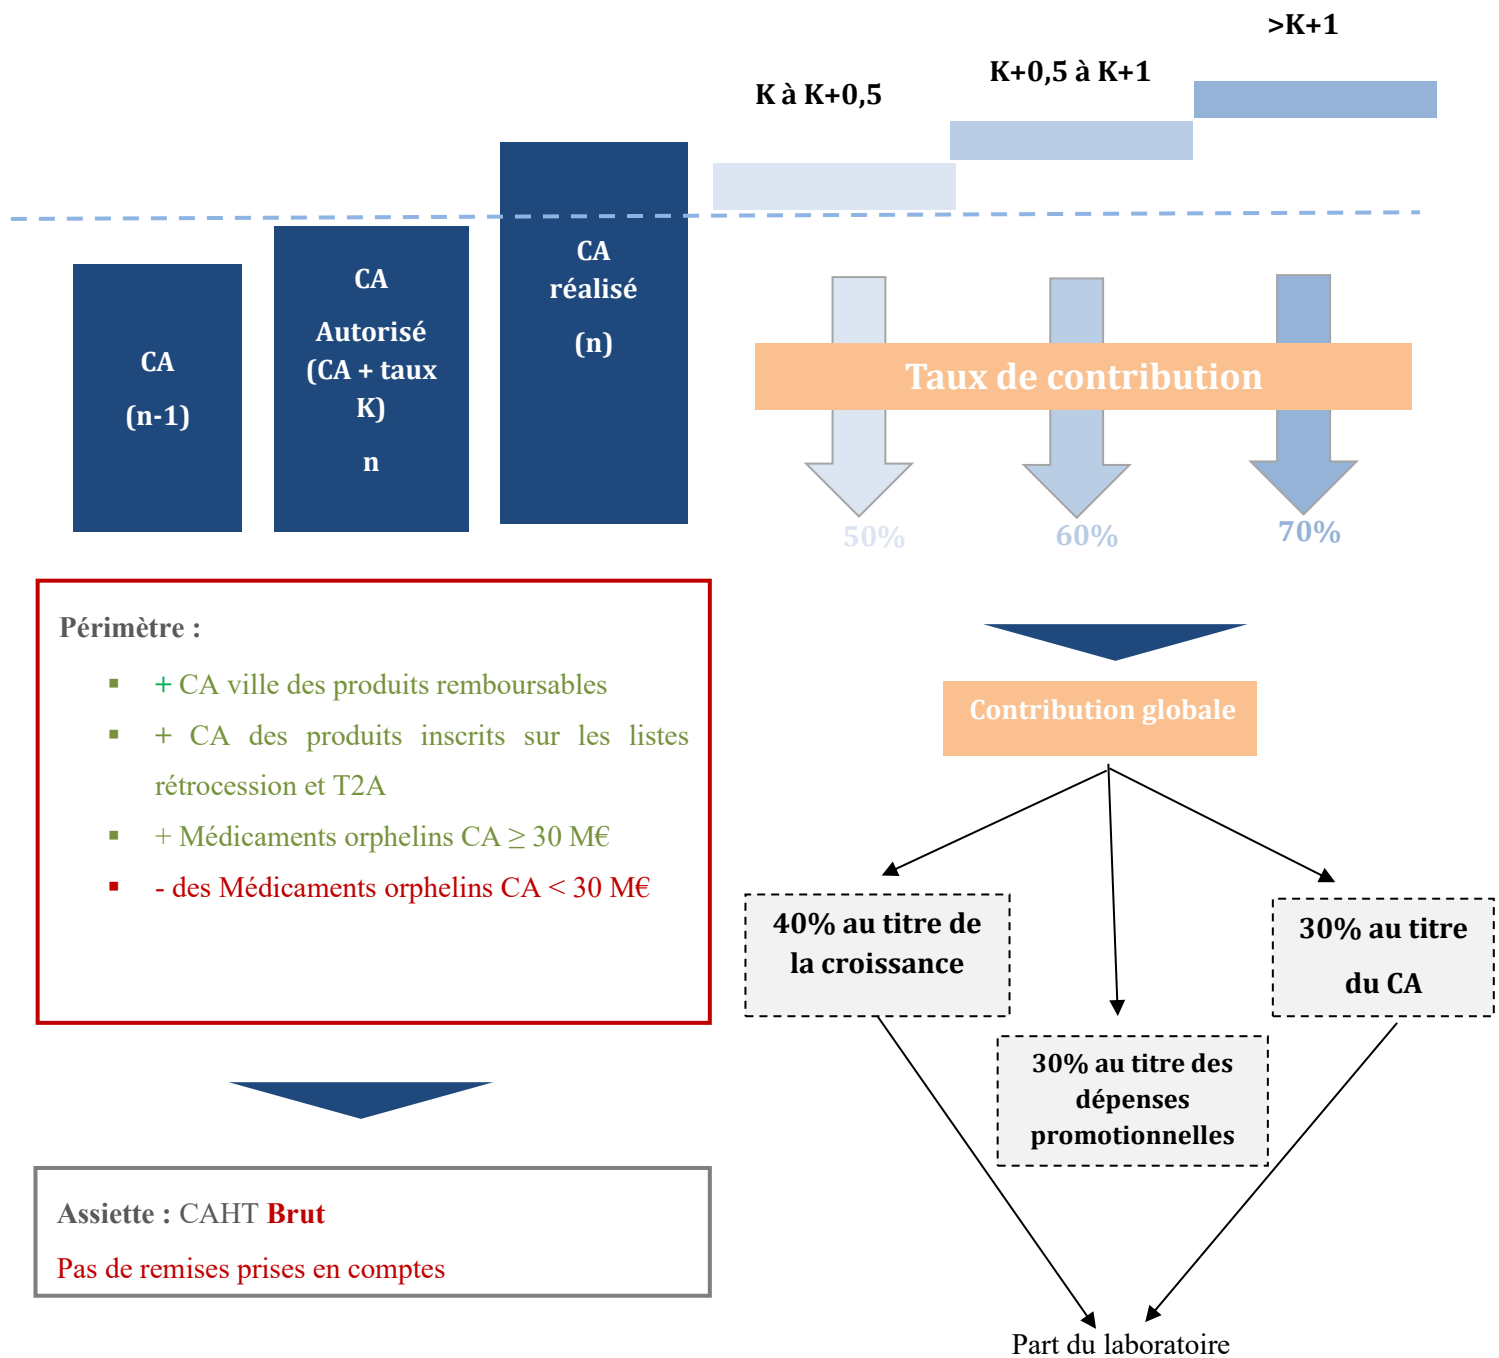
>K+1

K+0,5 à K+1

K à K+0,5

CA

(n-1)

CA

Autorisé (CA + taux K)

n

CA réalisé

(n)

Taux de contribution

50%

60%

70%

Périmètre :

▪ + CA ville des produits remboursables

▪ + CA des produits inscrits sur les listes rétrocession et T2A

▪ + Médicaments orphelins CA ≥ 30 M€

▪ - des Médicaments orphelins CA < 30 M€

Contribution globale

40% au titre de la croissance

30% au titre des dépenses promotionnelles

30% au titre du CA

Assiette : CAHT Brut

Pas de remises prises en comptes

Part du laboratoire